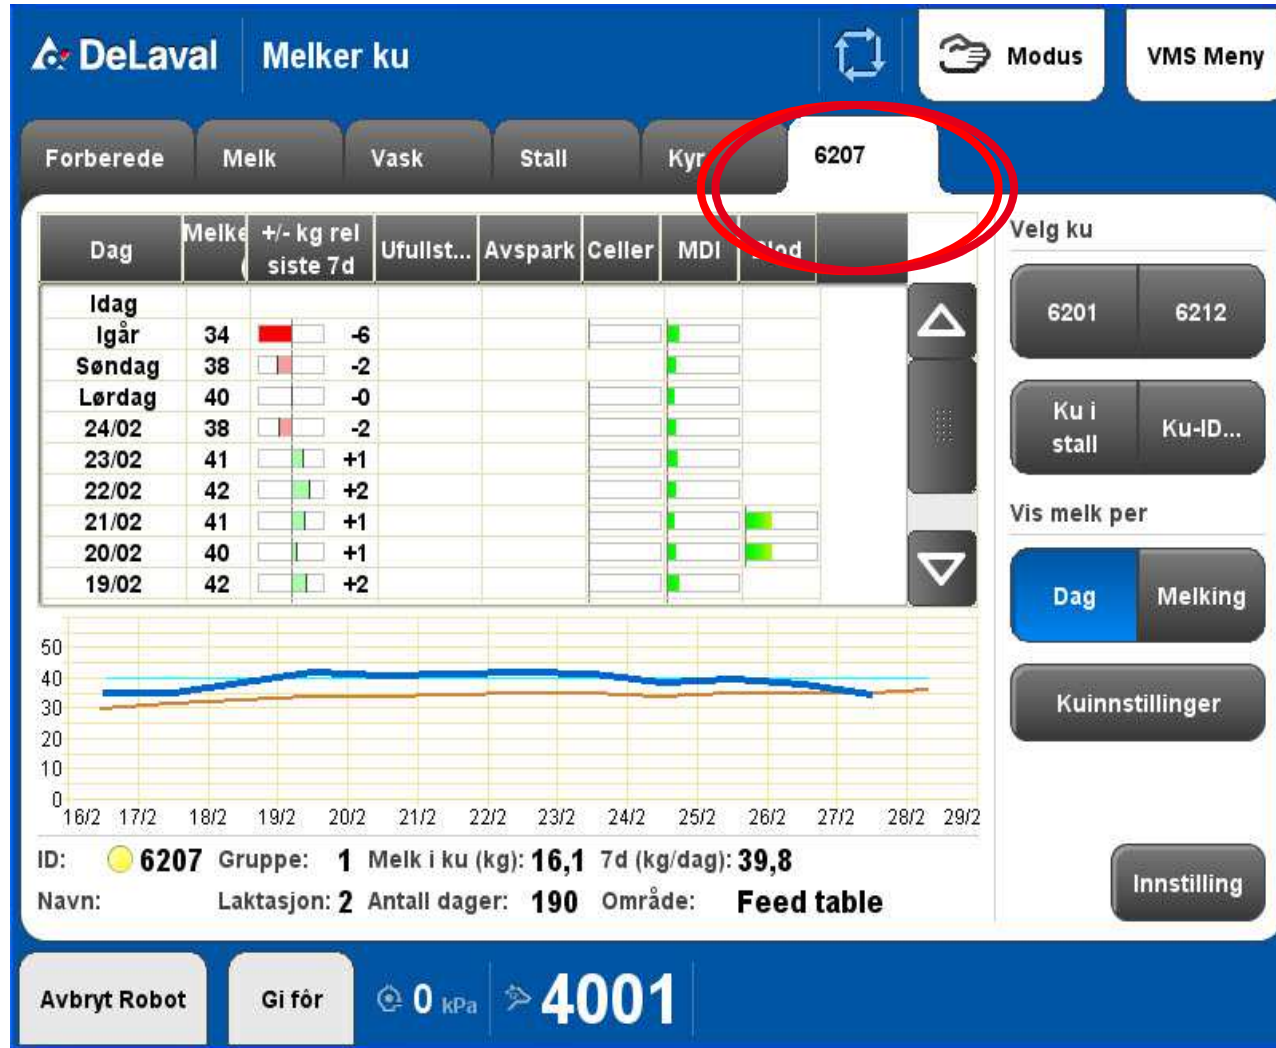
DeLaval Melker ku

Modus

VMS Meny

Forberede Melk Vask Stall Kyr 6207

| Dag | Melke | +/- kg rel siste 7d | Ufullst... | Avspark | Celler | MDI | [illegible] |
|---|---|---|---|---|---|---|---|
| Idag | | | | | | | |
| Igår | 34 | -6 | | | | | |
| Søndag | 38 | -2 | | | | | |
| Lørdag | 40 | -0 | | | | | |
| 24/02 | 38 | -2 | | | | | |
| 23/02 | 41 | +1 | | | | | |
| 22/02 | 42 | +2 | | | | | |
| 21/02 | 41 | +1 | | | | | |
| 20/02 | 40 | +1 | | | | | |
| 19/02 | 42 | +2 | | | | | |

50
40
30
20
10
0
16/2 17/2 18/2 19/2 20/2 21/2 22/2 23/2 24/2 25/2 26/2 27/2 28/2 29/2

ID: 6207 Gruppe: 1 Melk i ku (kg): 16,1 7d (kg/dag): 39,8
Navn: Laktasjon: 2 Antall dager: 190 Område: Feed table

Velg ku
6201 6212
Ku i stall Ku-ID...
Vis melk per
Dag Melking
Kuinnstillinger
Innstilling

Avbryt Robot Gi fôr 0 kPa 4001